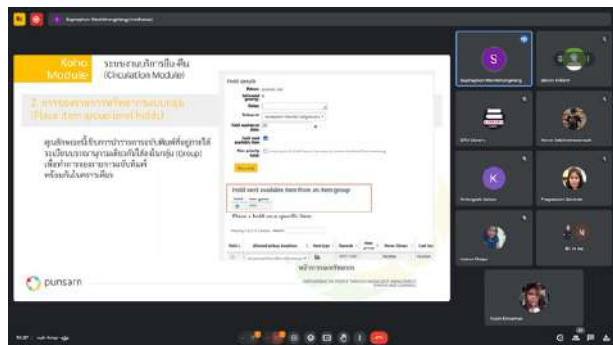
Koha Module

ระบบงานบริการยืม-คืน (Circulation Module)

2. การจองรายการหนังสือแบบกลุ่ม (Place item group level holds)

คุณลักษณะนี้ช่วยให้บรรณารักษ์สามารถจองรายการที่อยู่ภายใต้ระเบียนบรรณานุกรมเดียวกันได้เป็นกลุ่ม (Group) เพื่อทำการจองรายการนั้นได้พร้อมกันในคราวเดียว

Hold details

Hold next available item from an item group

Place a hold on a specific item

ตัวอย่างการจองแบบกลุ่ม

punsarn

S

K

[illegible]